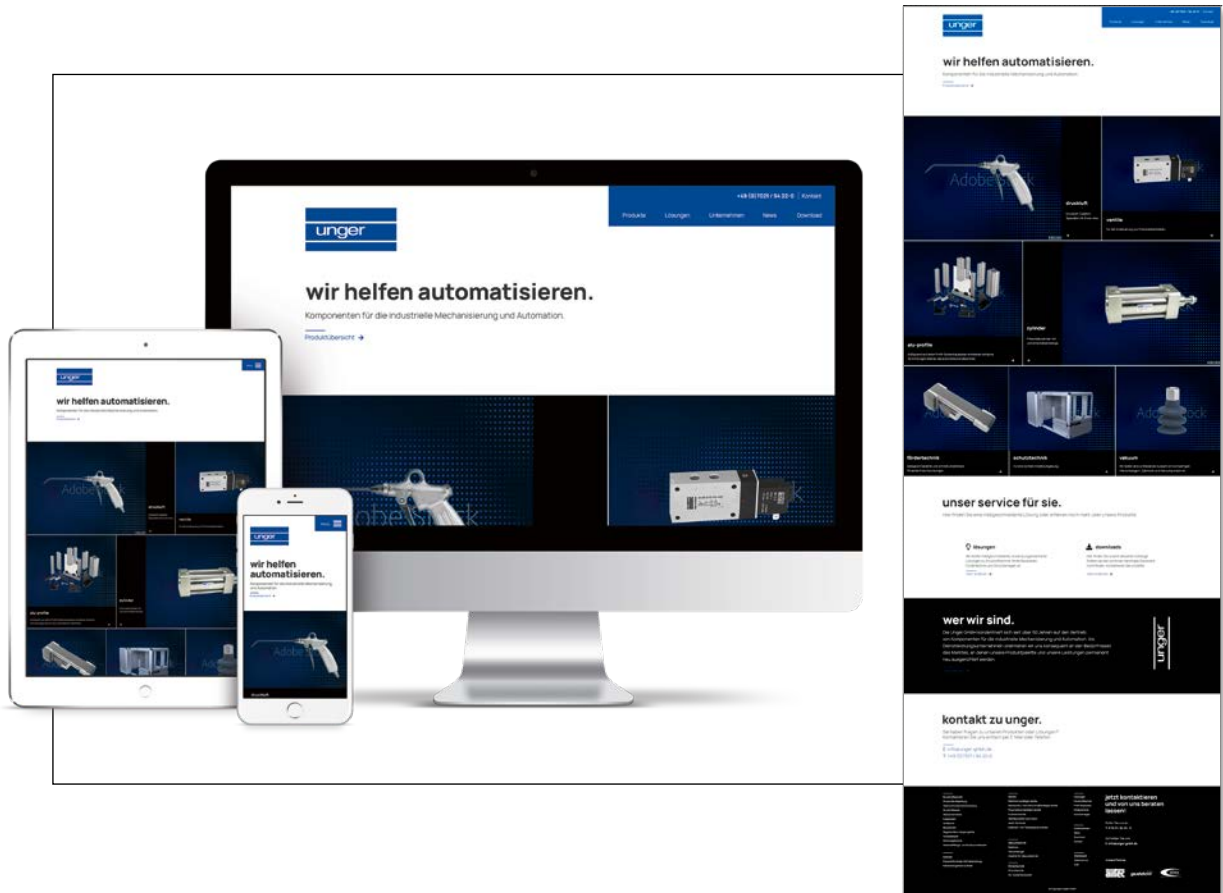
+49 (0)7031 / 94 33-0 | Kontakt

Produkte Lösungen Unternehmen News Download

unger

wir helfen automatisieren.

Komponenten für die industrielle Mechanisierung und Automation.

Produktübersicht →

Adobe Stock

unger

wir helfen automatisieren.

druckluft

ventile

alu-profile

zylinder

unger

wir helfen automatisieren.

druckluft

unger

wir helfen automatisieren.

Komponenten für die industrielle Mechanisierung und Automation.

druckluft

ventile

alu-profile

zylinder

fördertechnik

schutztechnik

vakuum

unser service für sie.

lösungen

downloads

wer wir sind.

unger

kontakt zu unger.

jetzt kontaktieren und von uns beraten lassen!